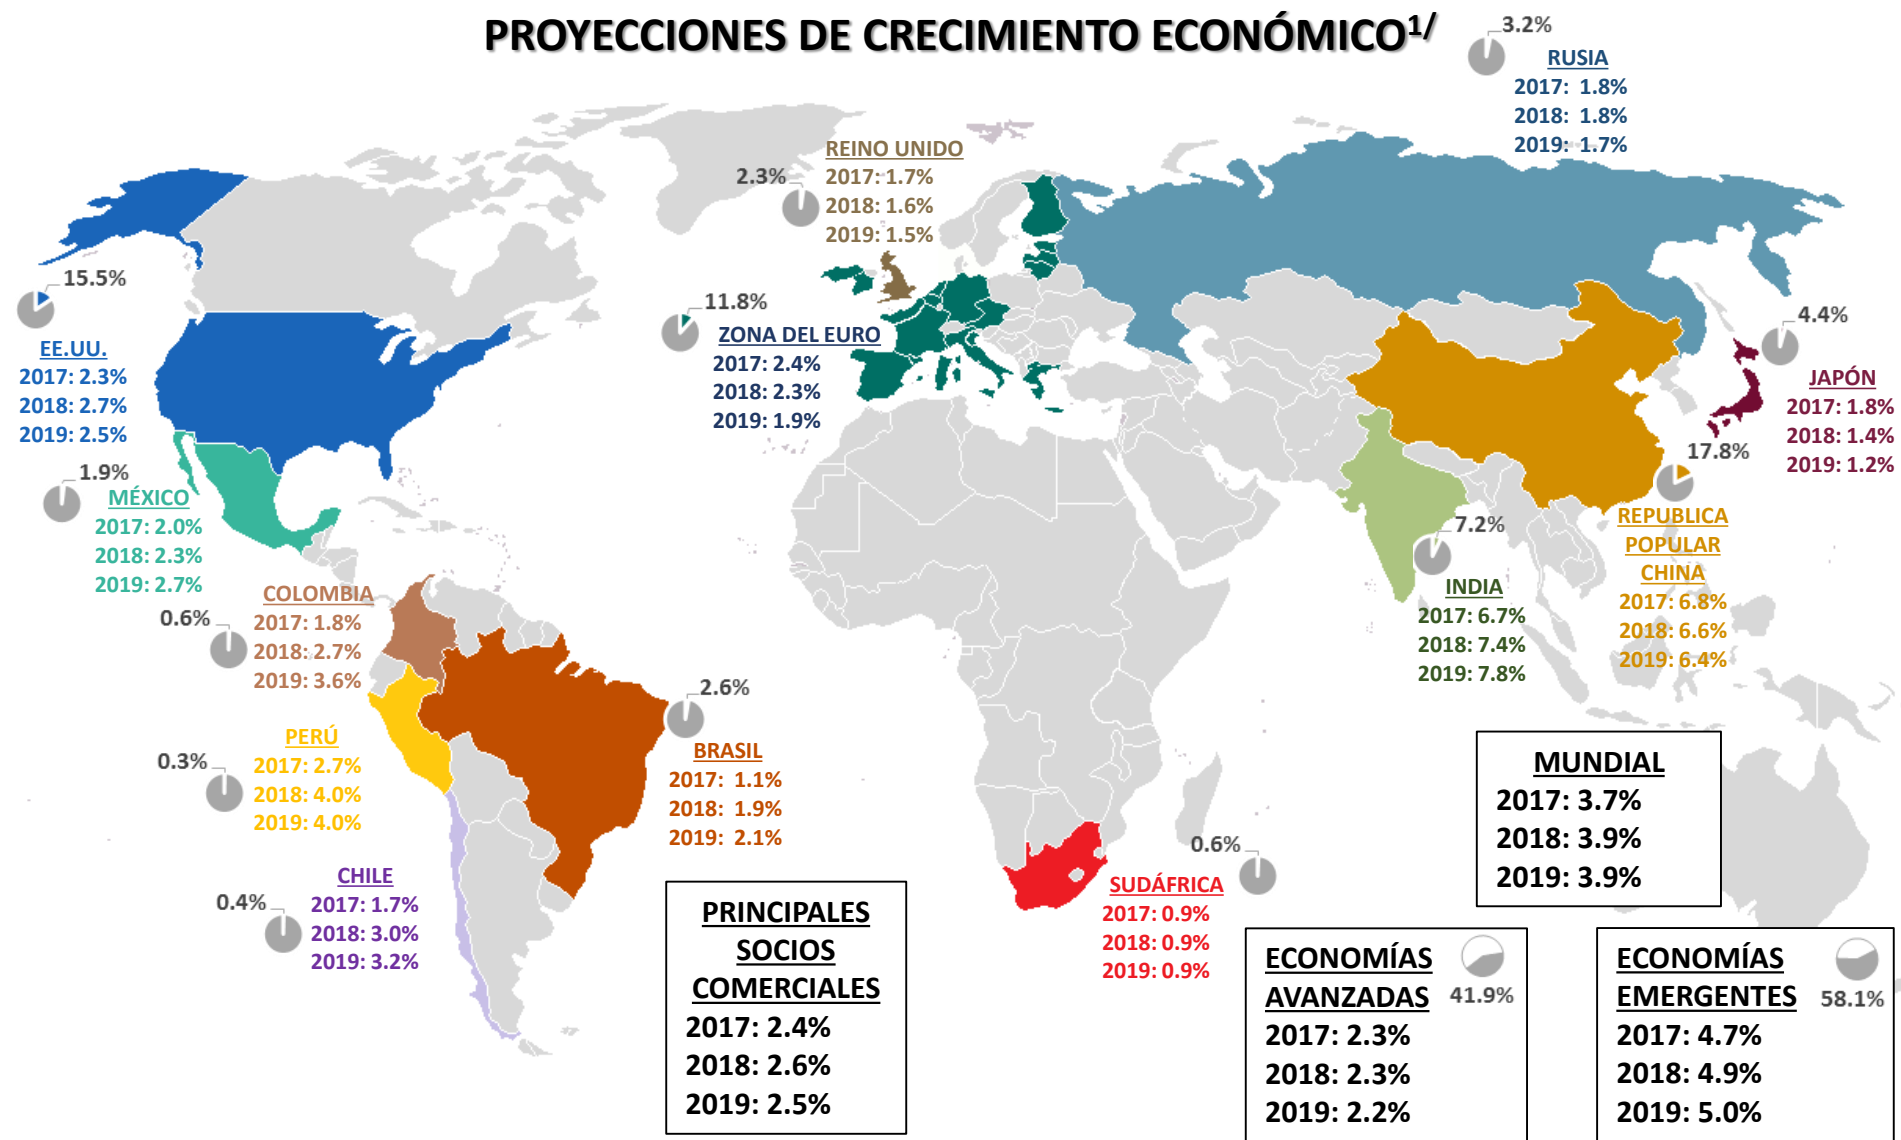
PROYECCIONES DE CRECIMIENTO ECONÓMICO$^{1/}$

3.2%
RUSIA
2017: 1.8%
2018: 1.8%
2019: 1.7%

REINO UNIDO
2.3%
2017: 1.7%
2018: 1.6%
2019: 1.5%

15.5%
EE.UU.
2017: 2.3%
2018: 2.7%
2019: 2.5%

11.8%
ZONA DEL EURO
2017: 2.4%
2018: 2.3%
2019: 1.9%

4.4%
JAPÓN
2017: 1.8%
2018: 1.4%
2019: 1.2%

1.9%
MÉXICO
2017: 2.0%
2018: 2.3%
2019: 2.7%

17.8%
REPUBLICA POPULAR CHINA
2017: 6.8%
2018: 6.6%
2019: 6.4%

7.2%
INDIA
2017: 6.7%
2018: 7.4%
2019: 7.8%

COLOMBIA
0.6%
2017: 1.8%
2018: 2.7%
2019: 3.6%

2.6%
BRASIL
2017: 1.1%
2018: 1.9%
2019: 2.1%

PERÚ
0.3%
2017: 2.7%
2018: 4.0%
2019: 4.0%

MUNDIAL
2017: 3.7%
2018: 3.9%
2019: 3.9%

0.6%
SUDÁFRICA
2017: 0.9%
2018: 0.9%
2019: 0.9%

CHILE
0.4%
2017: 1.7%
2018: 3.0%
2019: 3.2%

PRINCIPALES SOCIOS COMERCIALES
2017: 2.4%
2018: 2.6%
2019: 2.5%

ECONOMÍAS AVANZADAS
41.9%
2017: 2.3%
2018: 2.3%
2019: 2.2%

ECONOMÍAS EMERGENTES
58.1%
2017: 4.7%
2018: 4.9%
2019: 5.0%